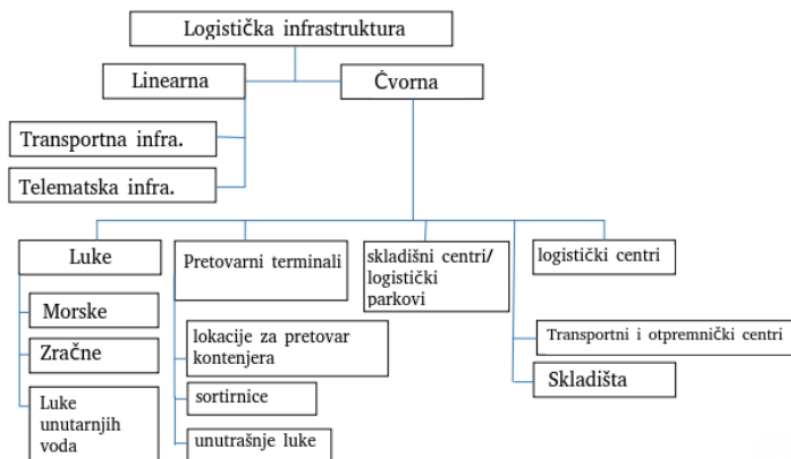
Logistička infrastruktura

Linearna

Čvorna

Transportna infra.

Telematska infra.

Luke

Morske

Zračne

Luke unutarnjih voda

Pretovarni terminali

lokacije za pretovar kontenjera

sortirnice

unutrašnje luke

skladišni centri/ logistički parkovi

logistički centri

Transportni i otpremnički centri

Skladišta